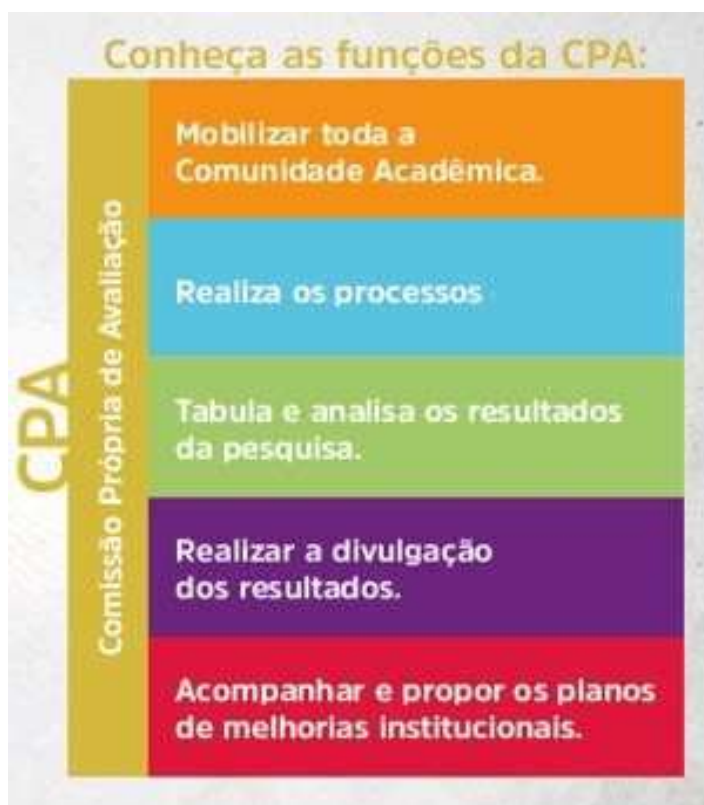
Conheça as funções da CPA:

CPA

Comissão Própria de Avaliação

Mobilizar toda a Comunidade Acadêmica.

Realiza os processos

Tabula e analisa os resultados da pesquisa.

Realizar a divulgação dos resultados.

Acompanhar e propor os planos de melhorias institucionais.